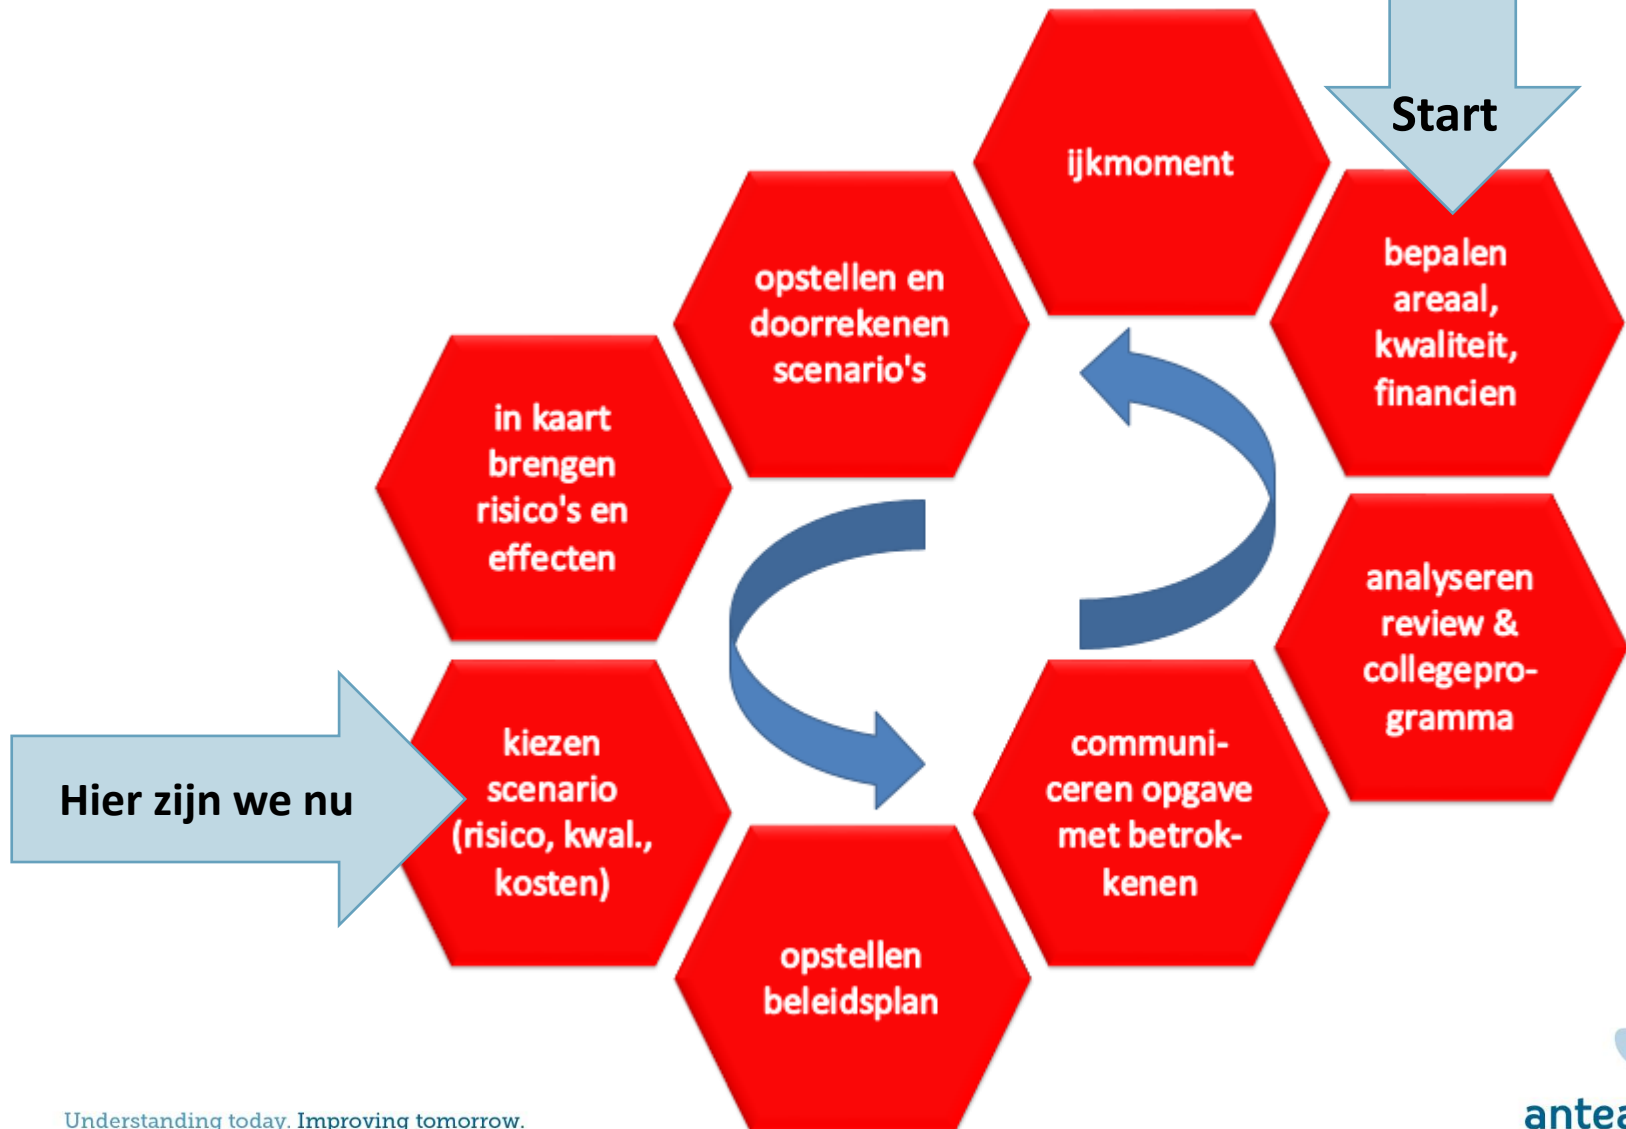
Start

bepalen areaal, kwaliteit, financien

analyseren review & collegeprogramma

communiceren opgave met betrokkenen

opstellen beleidsplan

kiezen scenario (risico, kwal., kosten)

Hier zijn we nu

in kaart brengen risico's en effecten

opstellen en doorrekenen scenario's

ijkmoment

Understanding today. Improving tomorrow.

antea